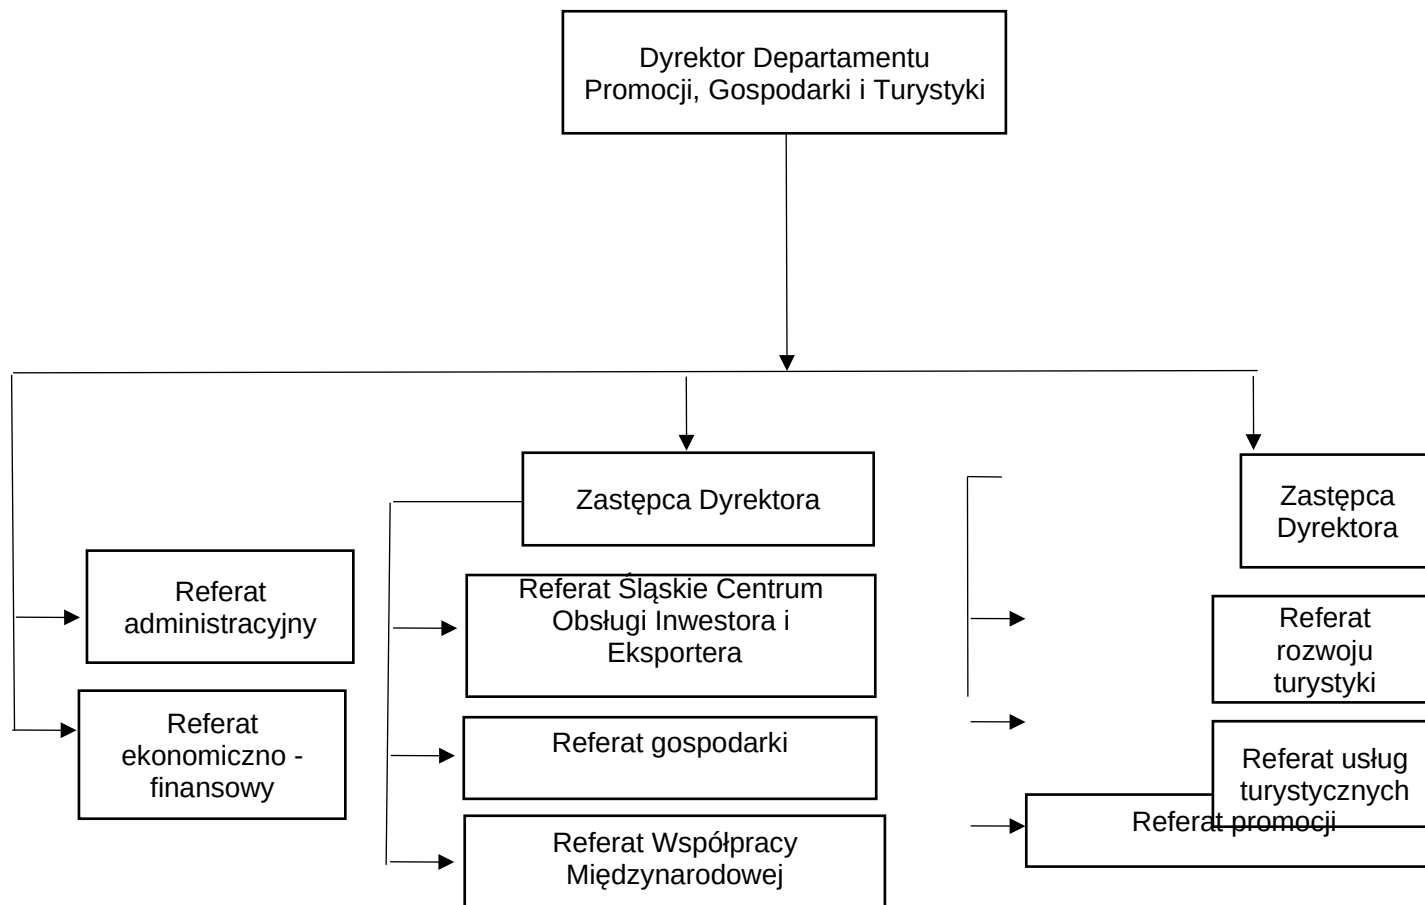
Dyrektor Departamentu Promocji, Gospodarki i Turystyki

Zastępca Dyrektora

Zastępca Dyrektora

Referat administracyjny

Referat ekonomiczno - finansowy

Referat Śląskie Centrum Obsługi Inwestora i Eksportera

Referat gospodarki

Referat Współpracy Międzynarodowej

Referat rozwoju turystyki

Referat usług turystycznych

Referat promocji